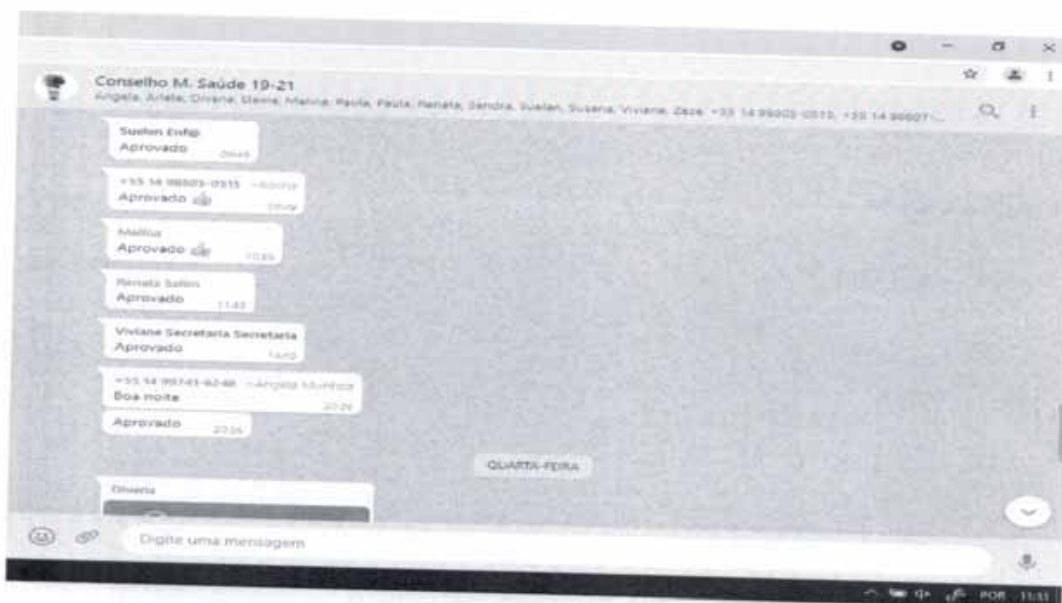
Conselho M. Saúde 19-21

Angela, Arlete, Divane, Elaine, Malina, Paola, Paula, Renata, Sandra, Suelen, Susana, Viviane, Zeze, +55 14 99603-0515, +55 14 99607-...

Suelen Enfg
Aprovado 09:44

+55 14 98503-0515 ~Rocha
Aprovado 09:49

Mallina
Aprovado 10:33

Renata Salim
Aprovado 11:43

Viviane Secretaria Secretaria
Aprovado 14:03

+55 14 99741-8248 ~Angela Munhoz
Boa noite 20:26

Aprovado 20:26

QUARTA-FEIRA

Oliveira

Digite uma mensagem

POR 11:11